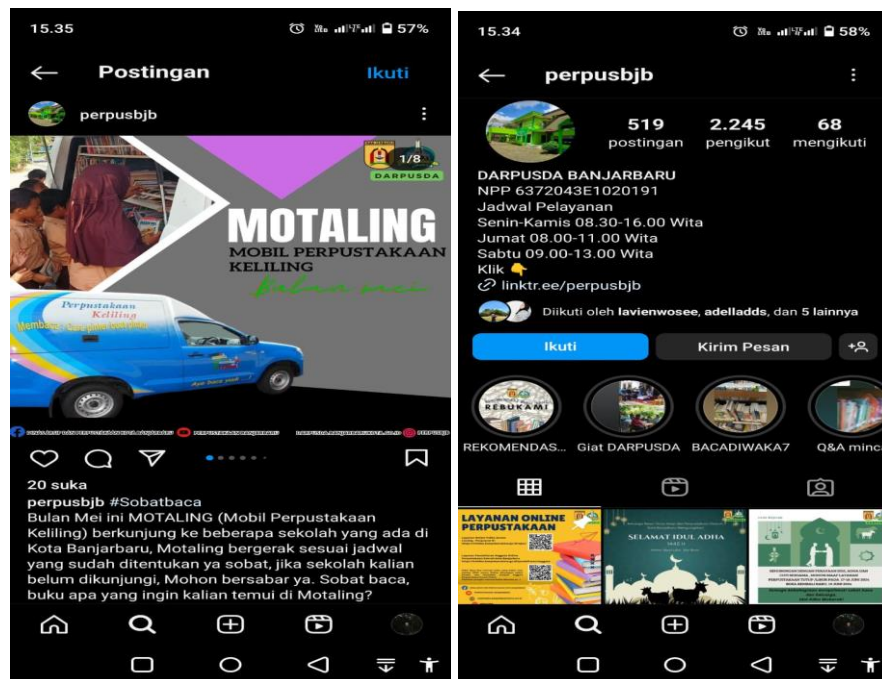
15.35 57%

Postingan Ikuti

perpusbjb

1/8
DARPUSDA

MOTALING
MOBIL PERPUSTAKAAN KELILING
bulan mei

Perpustakaan Keliling
Membaca : Cara pintar bermimpi

20 suka
perpusbjb #Sobatbaca
Bulan Mei ini MOTALING (Mobil Perpustakaan Keliling) berkunjung ke beberapa sekolah yang ada di Kota Banjarbaru, Motaling bergerak sesuai jadwal yang sudah ditentukan ya sobat, jika sekolah kalian belum dikunjungi, Mohon bersabar ya. Sobat baca, buku apa yang ingin kalian temui di Motaling?

15.34 58%

perpusbjb

519 postingan
2.245 pengikut
68 mengikuti

DARPUSDA BANJARBARU
NPP 6372043E1020191
Jadwal Pelayanan
Senin-Kamis 08.30-16.00 Wita
Jumat 08.00-11.00 Wita
Sabtu 09.00-13.00 Wita
Klik 👇
linktr.ee/perpusbjb

Diikuti oleh lavienwosee, adelladds, dan 5 lainnya

Ikuti
Kirim Pesan

REBUKAMI
REKOMENDAS...
Giat DARPUSDA
BACADIWAKA7
Q&A minc

LAYANAN ONLINE PERPUSTAKAAN
SELAMAT IDUL ADHA